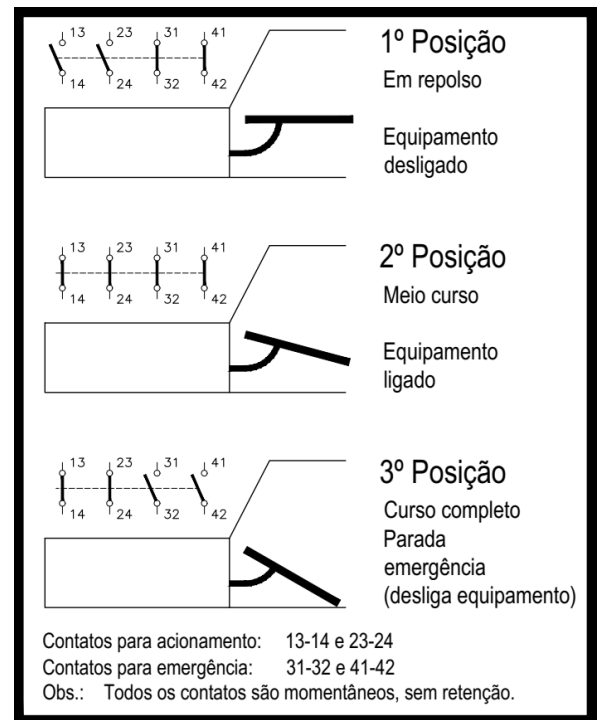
13 23 31 41
14 24 32 42

1º Posição
Em repolso

Equipamento desligado

13 23 31 41
14 24 32 42

2º Posição
Meio curso

Equipamento ligado

13 23 31 41
14 24 32 42

3º Posição
Curso completo
Parada emergência
(desliga equipamento)

Contatos para acionamento: 13-14 e 23-24
Contatos para emergência: 31-32 e 41-42
Obs.: Todos os contatos são momentâneos, sem retenção.